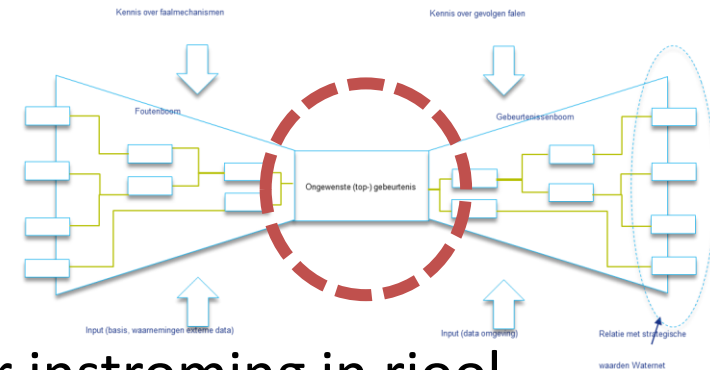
Kennis over faalmechanismen

Kennis over gevolgen falen

Foutenboom

Gebeurtenissenboom

Ongewenste (top-) gebeurtenis

Input (basis, waarnemingen externe data)

Input (data omgeving)

Relatie met strategische waarden Waternet

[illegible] instroming in riool